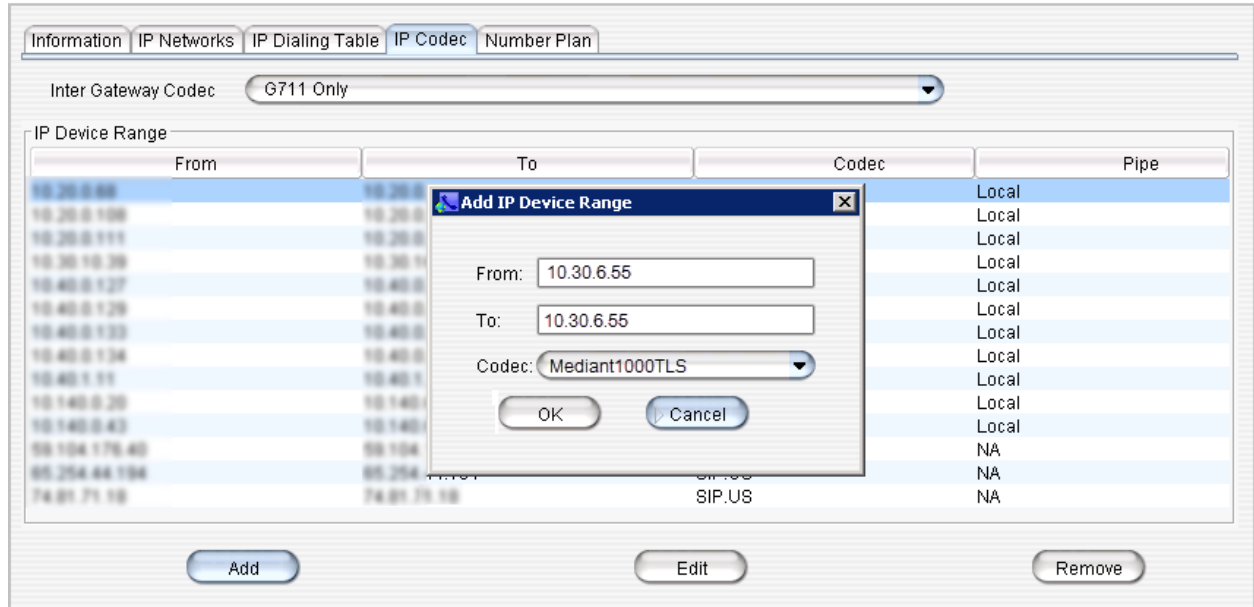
Information | IP Networks | IP Dialing Table | IP Codec | Number Plan

Inter Gateway Codec G711 Only

IP Device Range

| From | To | Codec | Pipe |
|---|---|---|---|
| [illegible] | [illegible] | | Local |
| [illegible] | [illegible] | | Local |
| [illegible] | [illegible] | | Local |
| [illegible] | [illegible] | | Local |
| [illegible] | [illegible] | | Local |
| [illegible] | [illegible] | | Local |
| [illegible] | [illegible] | | Local |
| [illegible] | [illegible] | | Local |
| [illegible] | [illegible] | | Local |
| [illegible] | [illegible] | | Local |
| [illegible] | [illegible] | | Local |
| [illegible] | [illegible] | | NA |
| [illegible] | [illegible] | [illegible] | NA |
| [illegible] | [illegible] | SIP.US | NA |

Add IP Device Range

From: 10.30.6.55

To: 10.30.6.55

Codec: Mediant1000TLS

OK Cancel

Add Edit Remove